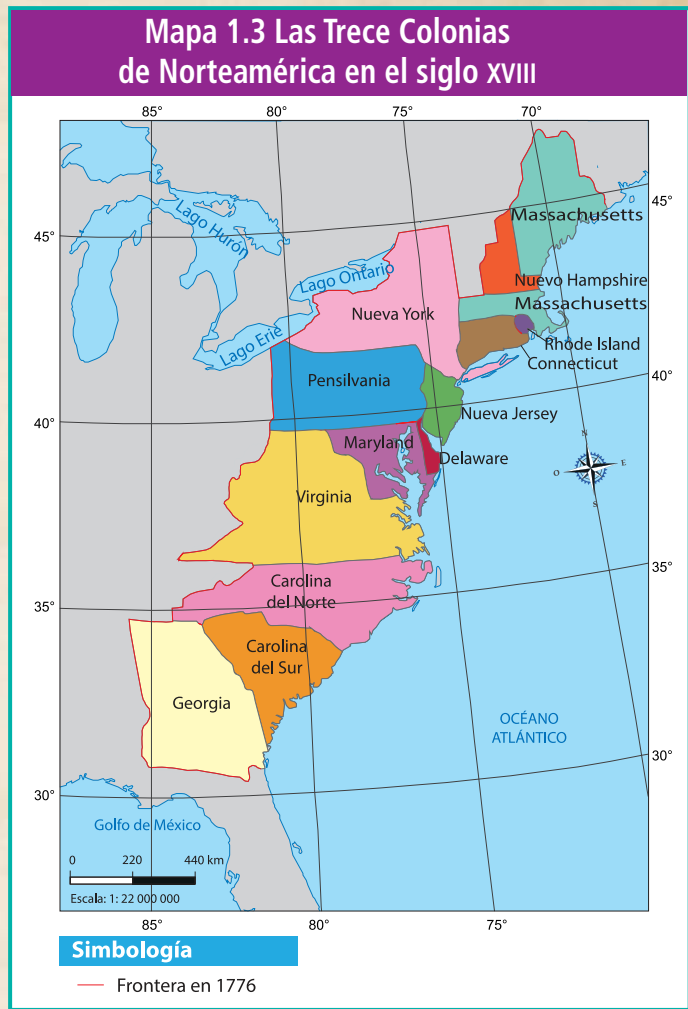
Mapa 1.3 Las Trece Colonias
de Norteamérica en el siglo XVIII

85° 80° 75° 70°

45° 45°

40° 40°

35° 35°

30° 30°

Lago Hurón
Lago Ontario
Lago Erie
Massachusetts
Nuevo Hampshire
Massachusetts
Nueva York
Rhode Island
Connecticut
Pensilvania
Nueva Jersey
Maryland
Delaware
Virginia
Carolina del Norte
Carolina del Sur
Georgia
OCÉANO ATLÁNTICO
Golfo de México
N
O
E
S

0 220 440 km
Escala: 1: 22 000 000

85° 80° 75°

Simbología
Frontera en 1776